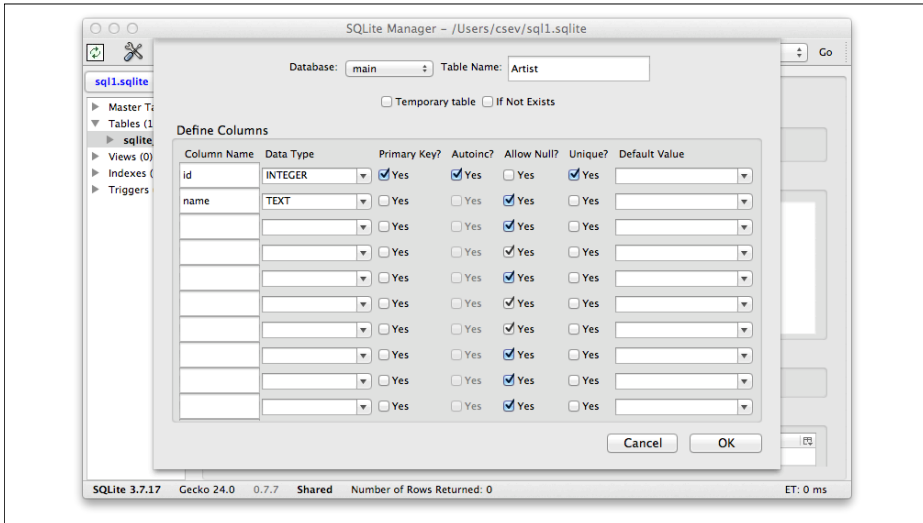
SQLite Manager - /Users/csev/sql1.sqlite

Go

sql1.sqlite

Master Ta
Tables (1
sqlite_
Views (0)
Indexes (
Triggers

Database: main Table Name: Artist

Temporary table If Not Exists

Define Columns

| Column Name | Data Type | Primary Key? | Autoinc? | Allow Null? | Unique? | Default Value |
|---|---|---|---|---|---|---|
| id | INTEGER | Yes | Yes | Yes | Yes | |
| name | TEXT | Yes | Yes | Yes | Yes | |
| | | Yes | Yes | Yes | Yes | |
| | | Yes | Yes | Yes | Yes | |
| | | Yes | Yes | Yes | Yes | |
| | | Yes | Yes | Yes | Yes | |
| | | Yes | Yes | Yes | Yes | |
| | | Yes | Yes | Yes | Yes | |
| | | Yes | Yes | Yes | Yes | |
| | | Yes | Yes | Yes | Yes | |

Cancel OK

SQLite 3.7.17 Gecko 24.0 0.7.7 Shared Number of Rows Returned: 0 ET: 0 ms